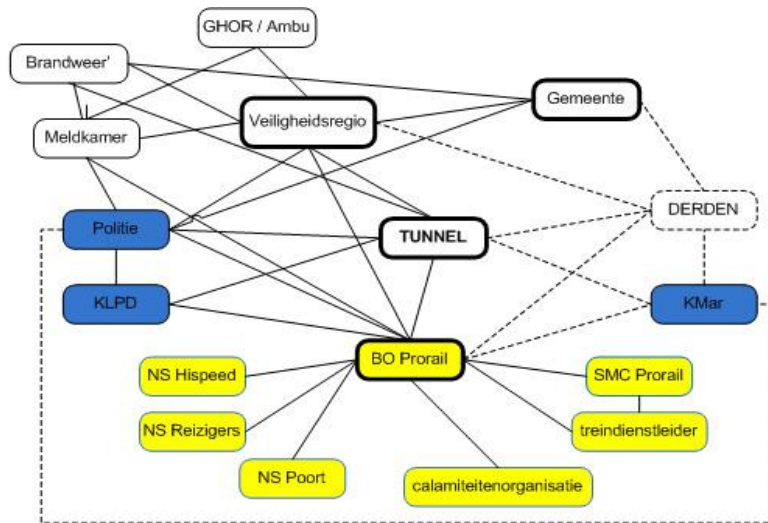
GHOR / Ambu

Brandweer'

Meldkamer

Veiligheidsregio

Gemeente

Politie

TUNNEL

DERDEN

KLPD

KMar

BO Prorail

NS Hispeed

SMC Prorail

NS Reizigers

treindienstleider

NS Poort

calamiteitenorganisatie